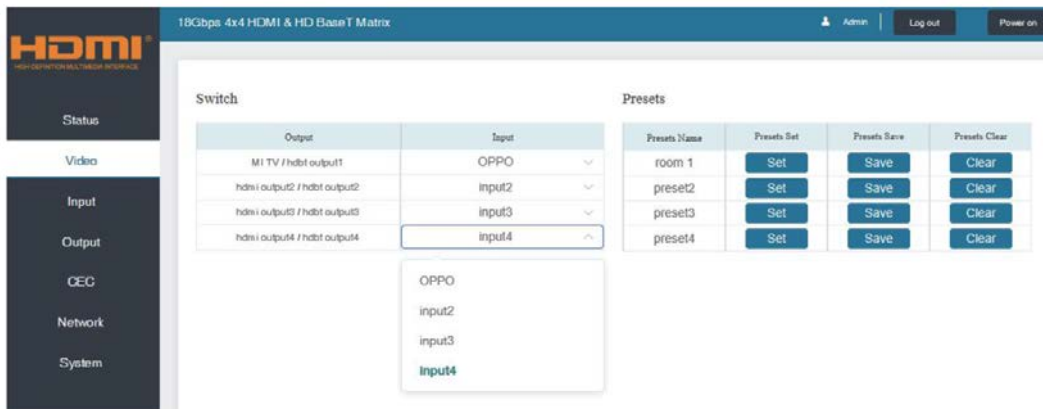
HDMI
HIGH-DEFINITION MULTIMEDIA INTERFACE

18Gbps 4x4 HDMI & HD BaseT Matrix

Admin | Log out | Power on

Status
Video
Input
Output
CEC
Network
System

Switch

| Output | Input |
|---|---|
| MI TV / hdbt output1 | OPPO |
| hdmi output2 / hdbt output2 | input2 |
| hdmi output3 / hdbt output3 | input3 |
| hdmi output4 / hdbt output4 | input4 |

OPPO
input2
input3
input4

Presets

| Presets Name | Presets Set | Presets Save | Presets Clear |
|---|---|---|---|
| room 1 | Set | Save | Clear |
| preset2 | Set | Save | Clear |
| preset3 | Set | Save | Clear |
| preset4 | Set | Save | Clear |